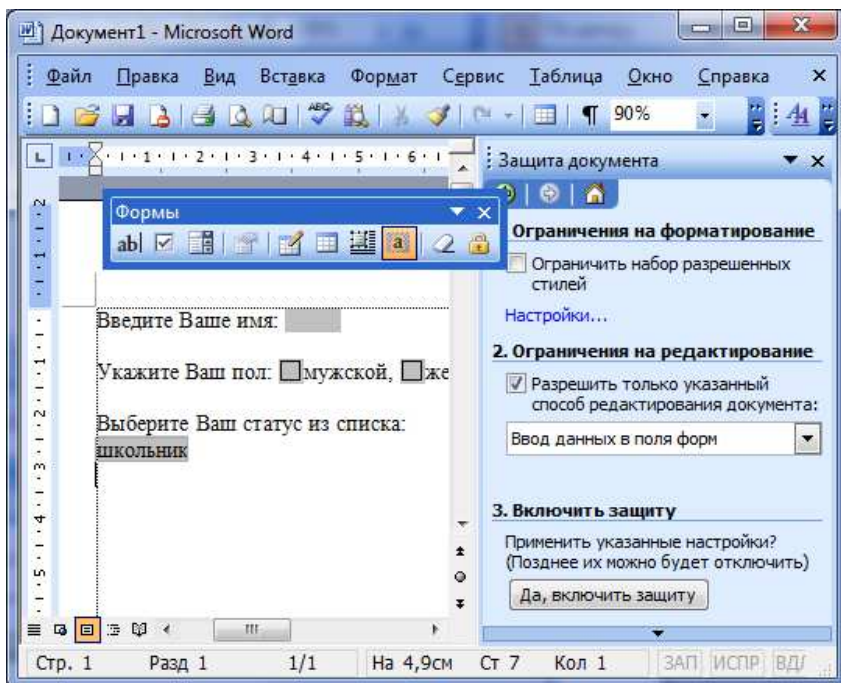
Документ1 - Microsoft Word

Файл Правка Вид Вставка Формат Сервис Таблица Окно Справка

90%

Формы

Введите Ваше имя:

Укажите Ваш пол: мужской, же

Выберите Ваш статус из списка:
школьник

Защита документа

Ограничения на форматирование

Ограничить набор разрешенных стилей

Настройки...

2. Ограничения на редактирование

Разрешить только указанный способ редактирования документа:

Ввод данных в поля форм

3. Включить защиту

Применить указанные настройки? (Позднее их можно будет отключить)

Да, включить защиту

Стр. 1 Разд 1 1/1 На 4,9см Ст 7 Кол 1 ЗАП ИСПР ВДЛ